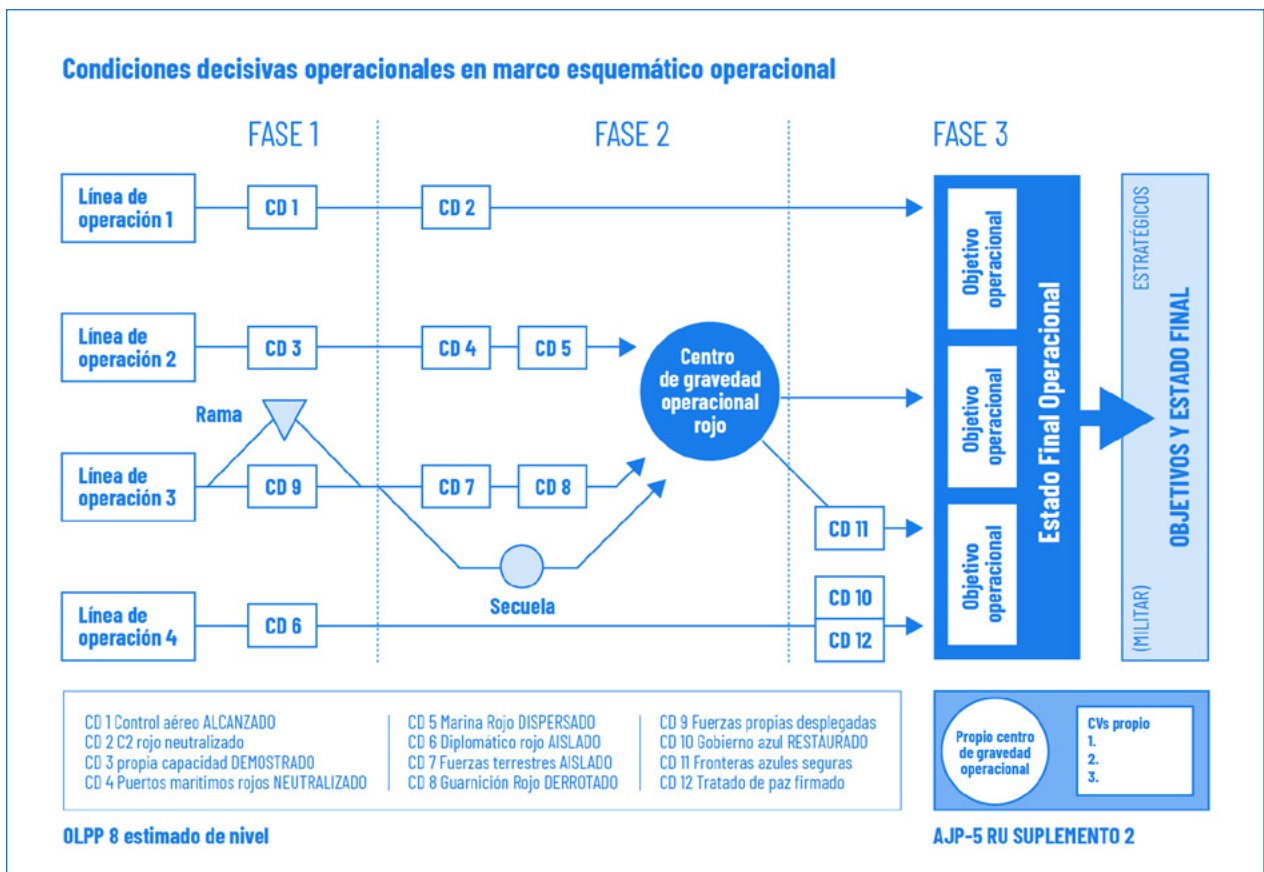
Condiciones decisivas operacionales en marco esquemático operacional

FASE 1

FASE 2

FASE 3

Línea de operación 1

CD 1

CD 2

Línea de operación 2

CD 3

CD 4

CD 5

Centro de gravedad operacional rojo

Rama

Línea de operación 3

CD 9

CD 7

CD 8

CD 11

Secuela

Línea de operación 4

CD 6

CD 10

CD 12

Objetivo operacional

Objetivo operacional

Objetivo operacional

Estado Final Operacional

ESTRATÉGICOS

OBJETIVOS Y ESTADO FINAL

(MILITAR)

CD 1 Control aéreo ALCANZADO
CD 2 C2 rojo neutralizado
CD 3 propia capacidad DEMOSTRADO
CD 4 Puertos maritimos rojos NEUTRALIZADO

CD 5 Marina Rojo DISPERSADO
CD 6 Diplomático rojo AISLADO
CD 7 Fuerzas terrestres AISLADO
CD 8 Guarnición Rojo DERROTADO

CD 9 Fuerzas propias desplegadas
CD 10 Gobierno azul RESTAURADO
CD 11 Fronteras azules seguras
CD 12 Tratado de paz firmado

Propio centro de gravedad operacional

CVs propio
1.
2.
3.

OLPP 8 estimado de nivel

AJP-5 RU SUPLEMENTO 2